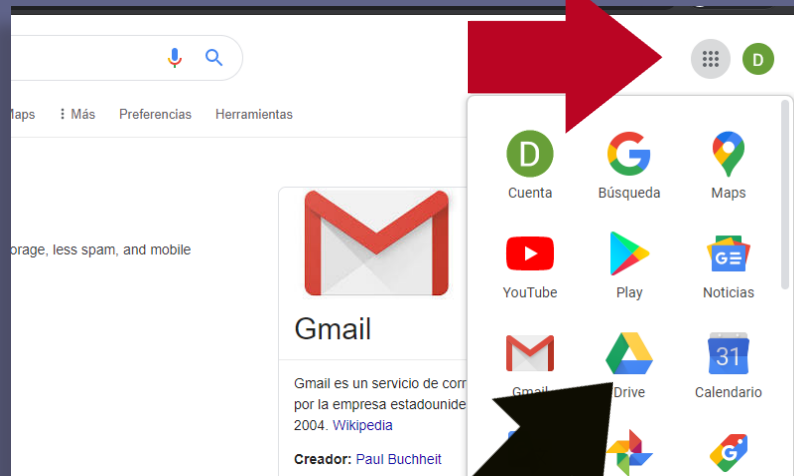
Maps ⋮ Más Preferencias Herramientas

orage, less spam, and mobile

Gmail

Gmail es un servicio de corr
por la empresa estadounide
2004. Wikipedia

Creador: Paul Buchheit

D

D
Cuenta
Búsqueda
Maps
YouTube
Play
Noticias
Gmail
Drive
31
Calendario